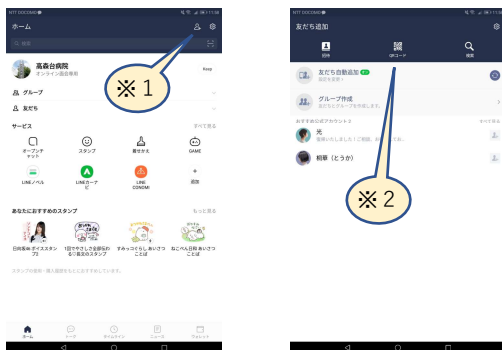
NTT DOCOMO

ホーム

検索

高森台病院
オンライン面会専用

Keep

※1

グループ

友だち

サービス

すべて見る

オープンチャット

スタンプ

着せかえ

GAME

LINEノベル

LINEホーム

LINE CONOMI

追加

あなたにおすすめのスタンプ

もっと見る

ホーム

トーク

タイムライン

ニュース

ウォレット

NTT DOCOMO

友だち追加

招待

QRコード

検索

友だち自動追加

グループ作成

おすすめ公式アカウント

光

相華（とうか）

※2